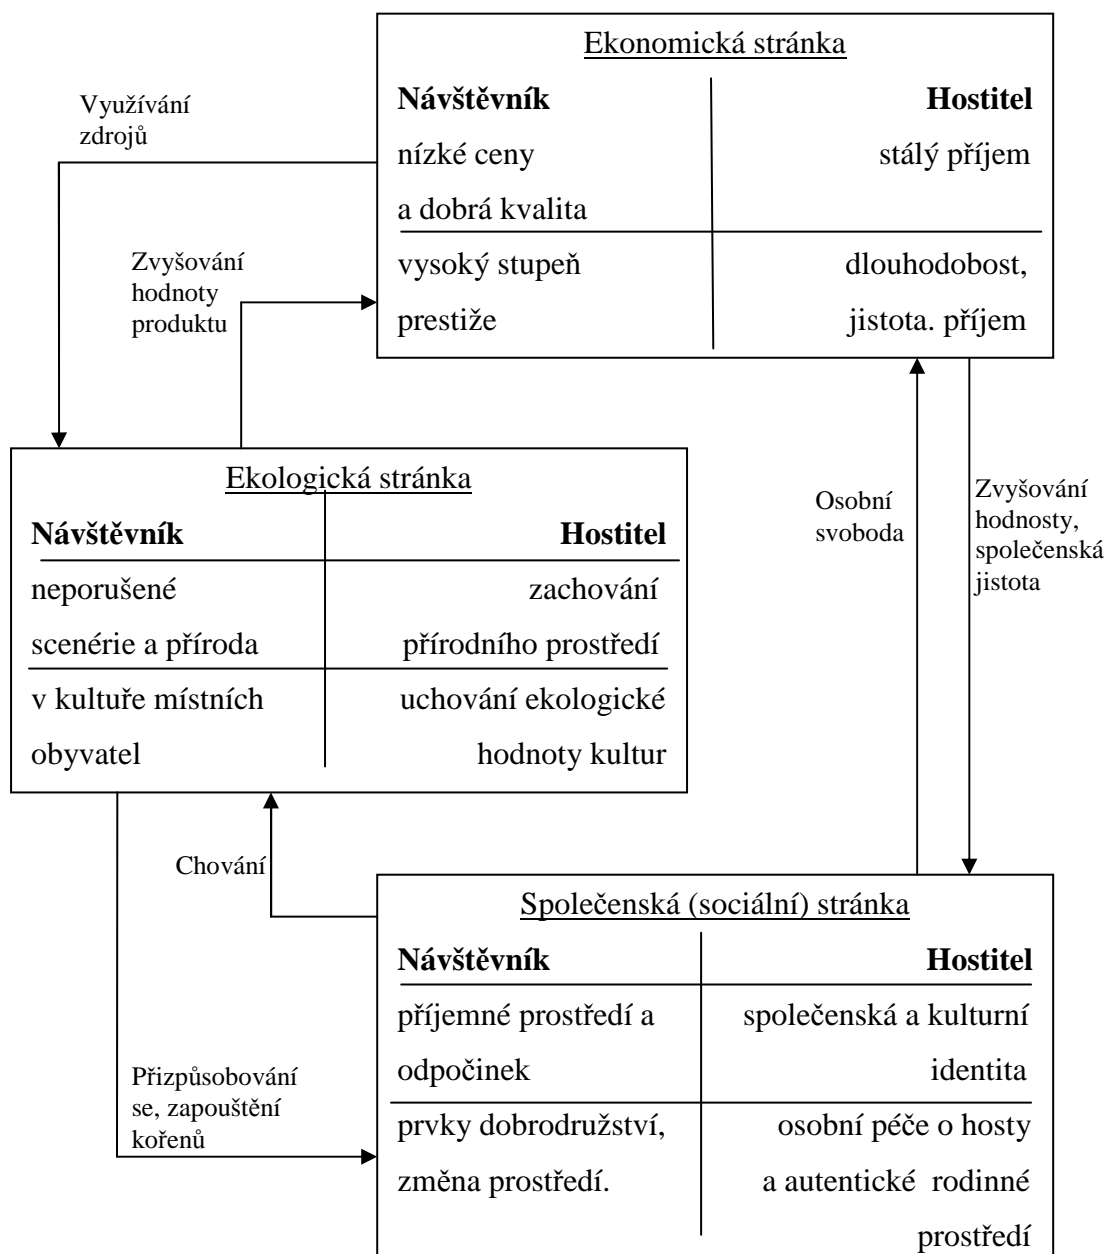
Ekonomická stránka

| Návštěvník | Hostitel |
|---|---|
| nízké ceny a dobrá kvalita | stálý příjem |
| vysoký stupeň prestiže | dlouhodobost, jistota. příjem |

Využívání zdrojů

Zvyšování hodnoty produktu

Ekologická stránka

| Návštěvník | Hostitel |
|---|---|
| neporušené scenérie a příroda | zachování přírodního prostředí |
| v kultuře místních obyvatel | uchování ekologické hodnoty kultur |

Osobní svoboda

Zvyšování hodnosty, společenská jistota

Chování

Společenská (sociální) stránka

| Návštěvník | Hostitel |
|---|---|
| příjemné prostředí a odpočinek | společenská a kulturní identita |
| prvky dobrodružství, změna prostředí. | osobní péče o hosty a autentické rodinné prostředí |

Přizpůsobování se, zapouštění kořenů